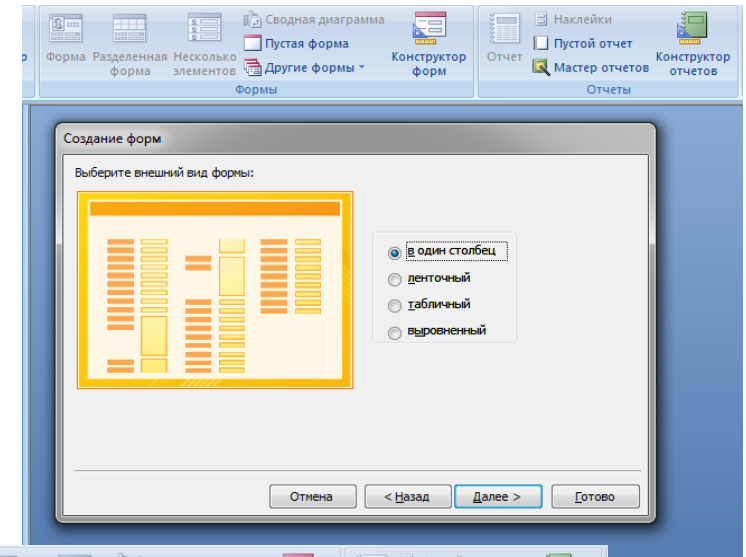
р Форма Разделенная форма Несколько элементов Сводная диаграмма Пустая форма Другие формы Конструктор форм
Формы
Отчет Наклейки Пустой отчет Мастер отчетов Конструктор отчетов
Отчеты

Создание форм

Выберите внешний вид формы:

в один столбец
ленточный
табличный
выровненный

Отмена < Назад Далее > Готово